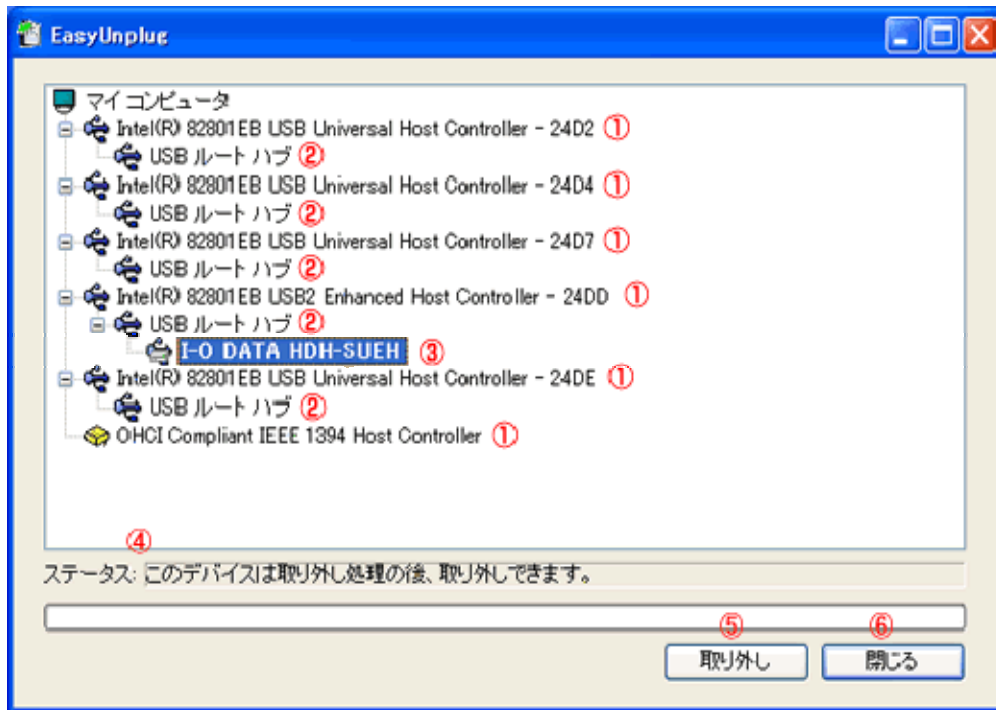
EasyUnplug

マイ コンピュータ
Intel(R) 82801EB USB Universal Host Controller - 24D2 ①
USB ルート ハブ ②
Intel(R) 82801EB USB Universal Host Controller - 24D4 ①
USB ルート ハブ ②
Intel(R) 82801EB USB Universal Host Controller - 24D7 ①
USB ルート ハブ ②
Intel(R) 82801EB USB2 Enhanced Host Controller - 24DD ①
USB ルート ハブ ②
I-O DATA HDH-SUEH ③
Intel(R) 82801EB USB Universal Host Controller - 24DE ①
USB ルート ハブ ②
OHCI Compliant IEEE 1394 Host Controller ①

④
ステータス: このデバイスは取り外し処理の後、取り外しできます。

⑤ ⑥
取り外し
閉じる